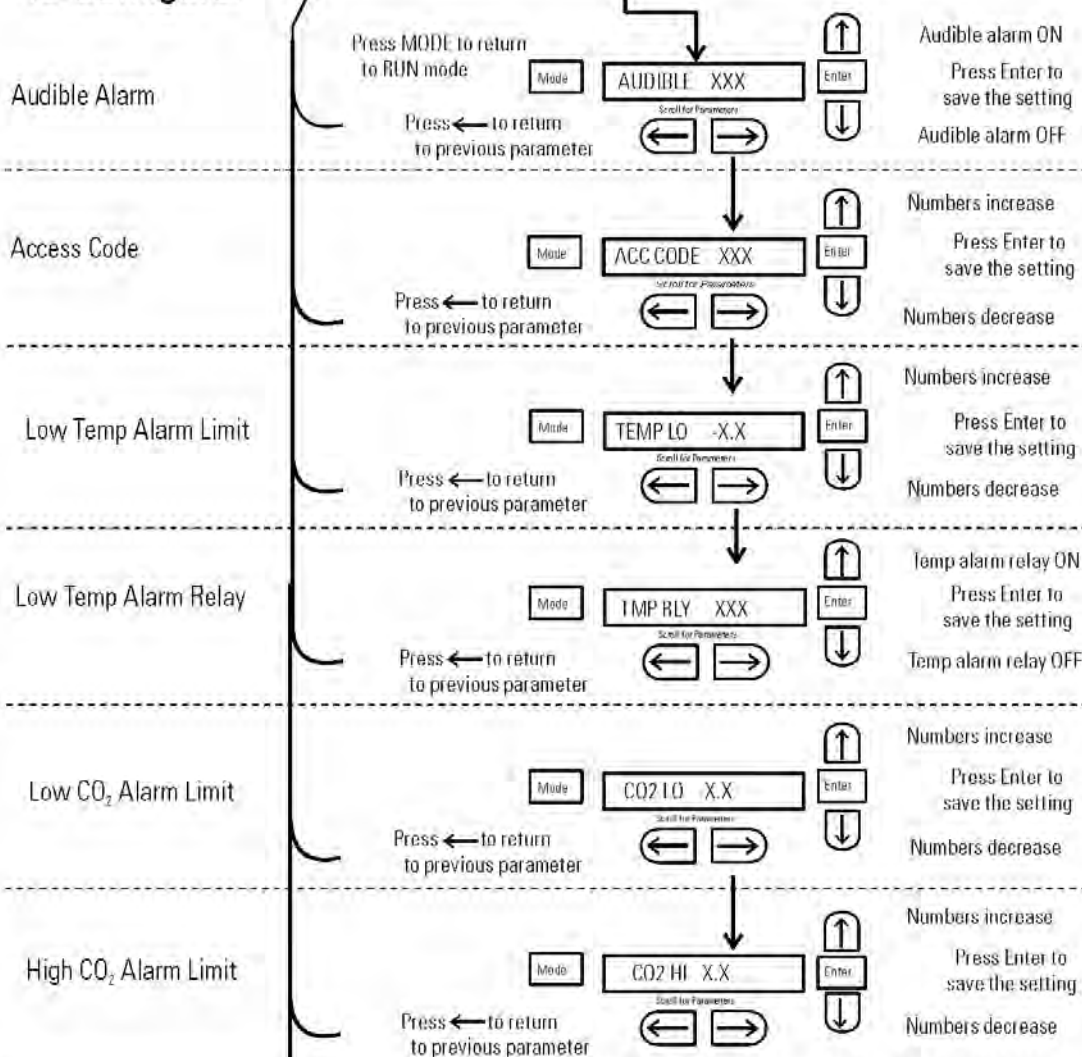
Audible Alarm

Press MODE to return to RUN mode

Mode

AUDIBLE XXX

Enter

Scroll for Parameters

Press ← to return to previous parameter

Audible alarm ON

Press Enter to save the setting

Audible alarm OFF

Access Code

Mode

ACC CODE XXX

Enter

Scroll for Parameters

Press ← to return to previous parameter

Numbers increase

Press Enter to save the setting

Numbers decrease

Low Temp Alarm Limit

Mode

TEMP LO -X.X

Enter

Scroll for Parameters

Press ← to return to previous parameter

Numbers increase

Press Enter to save the setting

Numbers decrease

Low Temp Alarm Relay

Mode

TMP RLY XXX

Enter

Scroll for Parameters

Press ← to return to previous parameter

Temp alarm relay ON

Press Enter to save the setting

Temp alarm relay OFF

Low $CO_2$ Alarm Limit

Mode

CO2 LO X.X

Enter

Scroll for Parameters

Press ← to return to previous parameter

Numbers increase

Press Enter to save the setting

Numbers decrease

High $CO_2$ Alarm Limit

Mode

CO2 HI X.X

Enter

Scroll for Parameters

Press ← to return to previous parameter

Numbers increase

Press Enter to save the setting

Numbers decrease